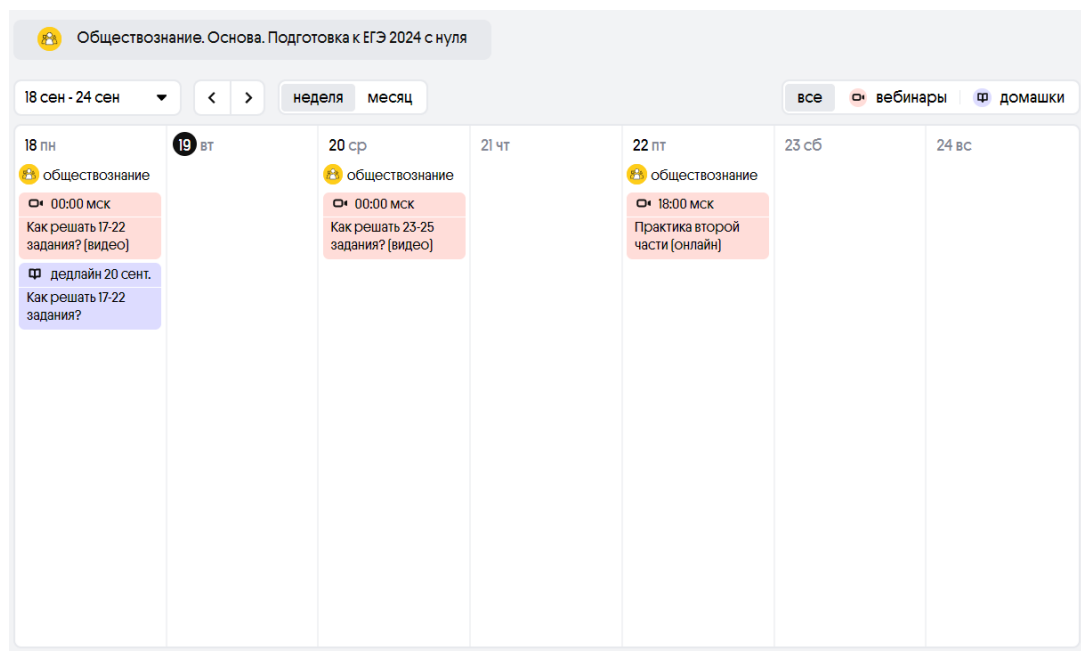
Обществознание. Основа. Подготовка к ЕГЭ 2024 с нуля

18 сен - 24 сен

неделя месяц

все вебинары домашки

18 пн
обществознание
00:00 мск
Как решать 17-22 задания? (видео)
дедлайн 20 сент.
Как решать 17-22 задания?

19 вт

20 ср
обществознание
00:00 мск
Как решать 23-25 задания? (видео)

21 чт

22 пт
обществознание
18:00 мск
Практика второй части (онлайн)

23 сб

24 вс